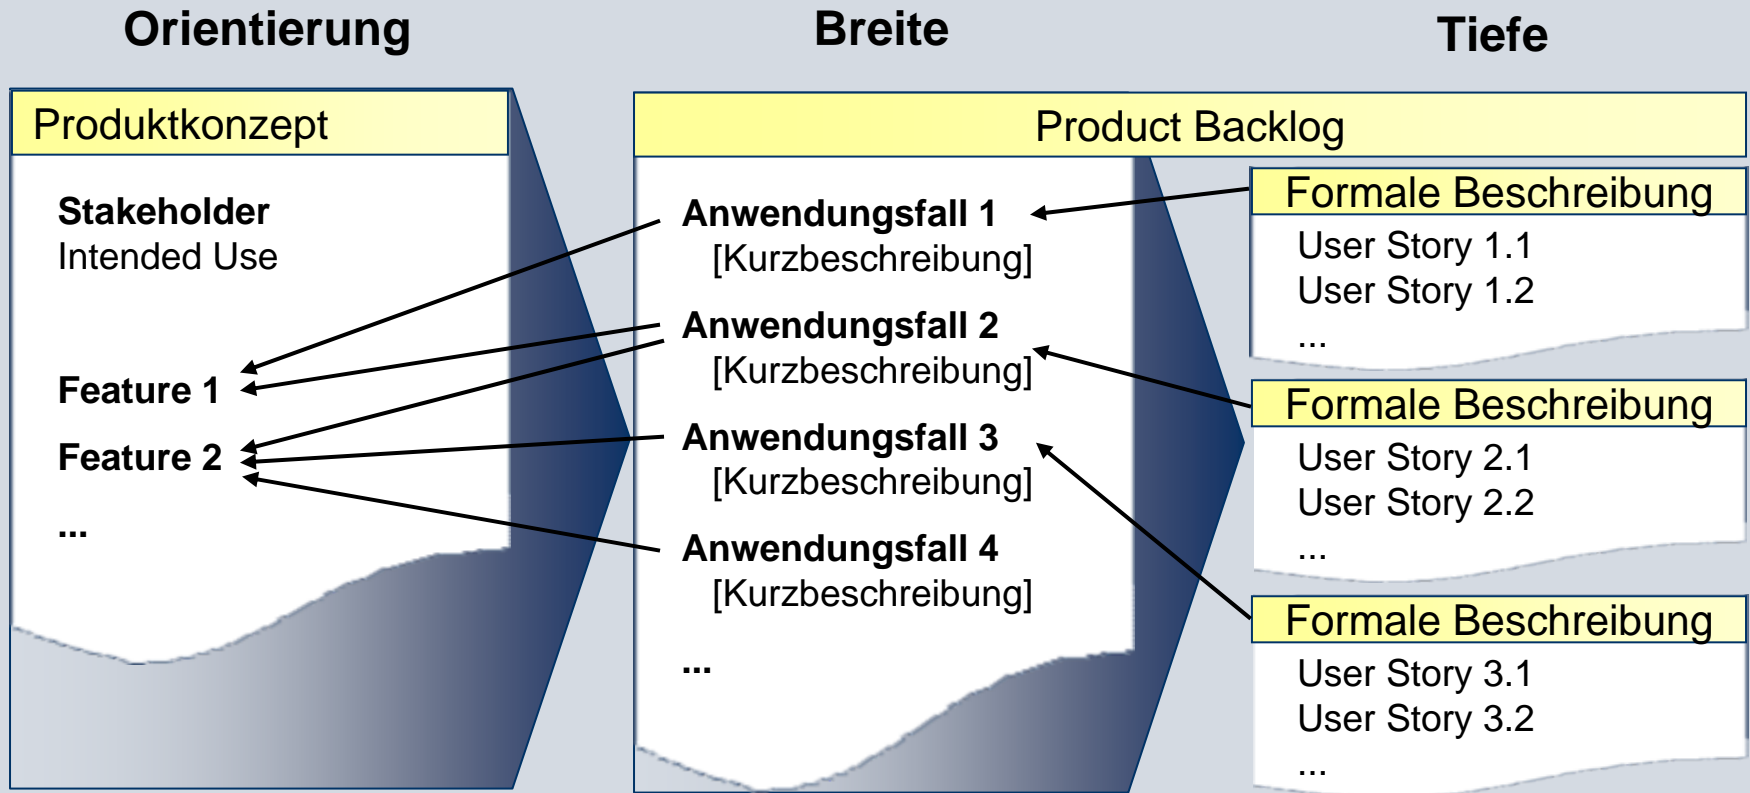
Orientierung

Breite

Tiefe

Produktkonzept

Stakeholder
Intended Use

Feature 1

Feature 2

...

Product Backlog

Anwendungsfall 1
[Kurzbeschreibung]

Anwendungsfall 2
[Kurzbeschreibung]

Anwendungsfall 3
[Kurzbeschreibung]

Anwendungsfall 4
[Kurzbeschreibung]

...

Formale Beschreibung
User Story 1.1
User Story 1.2
...

Formale Beschreibung
User Story 2.1
User Story 2.2
...

Formale Beschreibung
User Story 3.1
User Story 3.2
...